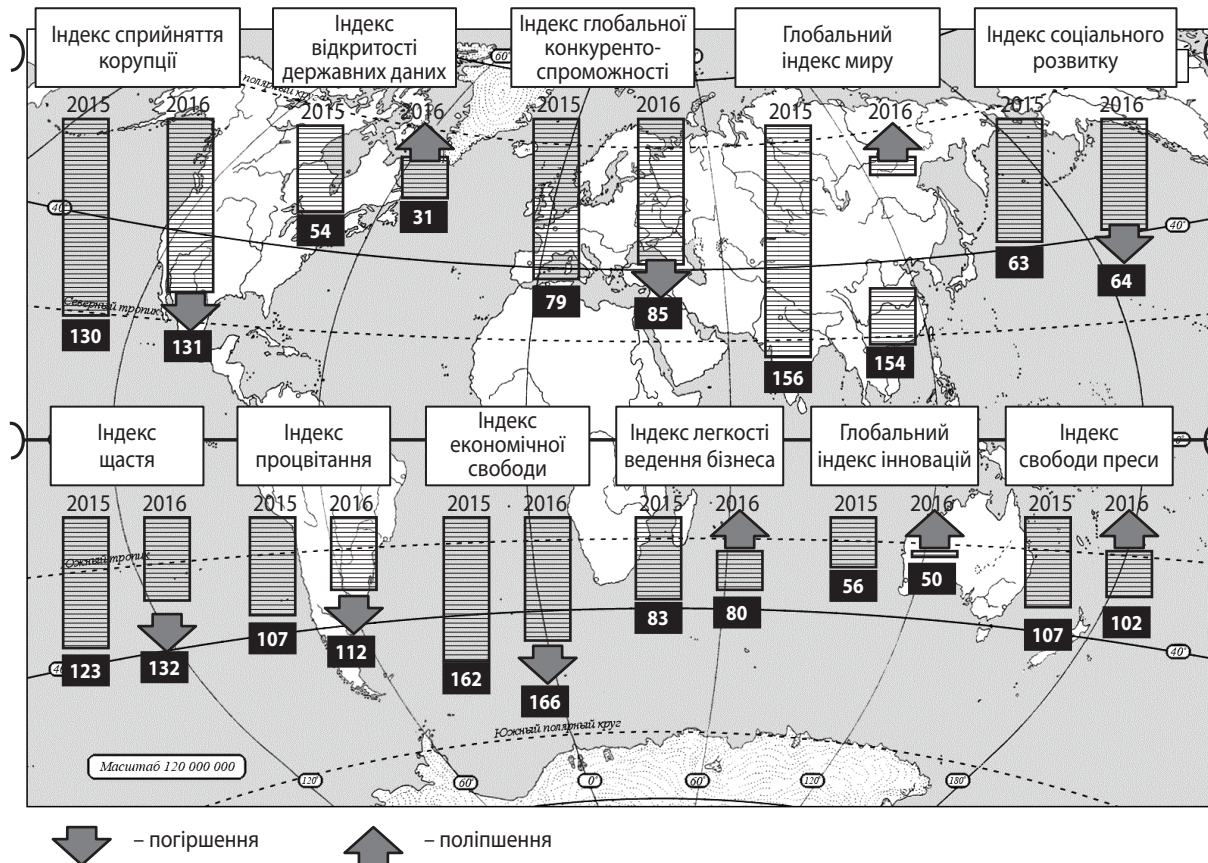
Індекс сприйняття корупції

Індекс відкритості державних даних

Індекс глобальної конкуренто-спроможності

Глобальний індекс миру

Індекс соціального розвитку

2015 2016

130

131

2015 2016

54

31

2015 2016

79

85

2015 2016

156

154

2015 2016

63

64

Северный тропик

полярный круг

40°

Індекс щастя

Індекс процвітання

Індекс економічної свободи

Індекс легкості ведення бізнеса

Глобальний індекс інновацій

Індекс свободи преси

2015 2016

123

132

2015 2016

107

112

2015 2016

162

166

2015 2016

83

80

2015 2016

56

50

2015 2016

107

102

Южный тропик

Южный полярный круг

Масштаб 120 000 000

120° 60° 0° 60° 120° 180°

40°

0°

– погіршення

– поліпшення